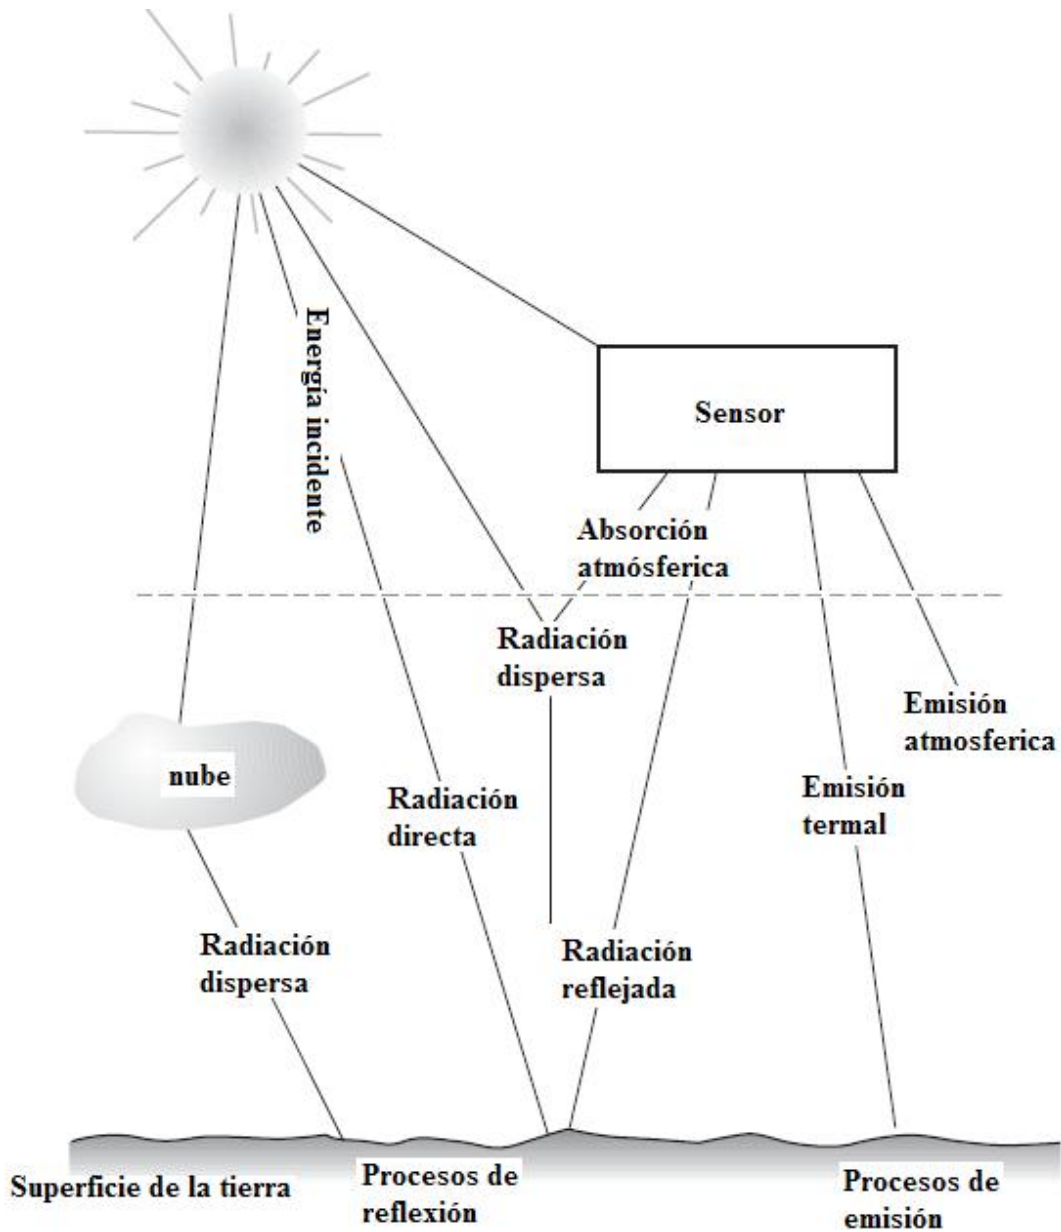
Energía incidente

Sensor

Absorción atmósferica

Radiación dispersa

Emisión atmosferica

nube

Radiación directa

Emisión termal

Radiación dispersa

Radiación reflejada

Superficie de la tierra

Procesos de reflexión

Procesos de emisión